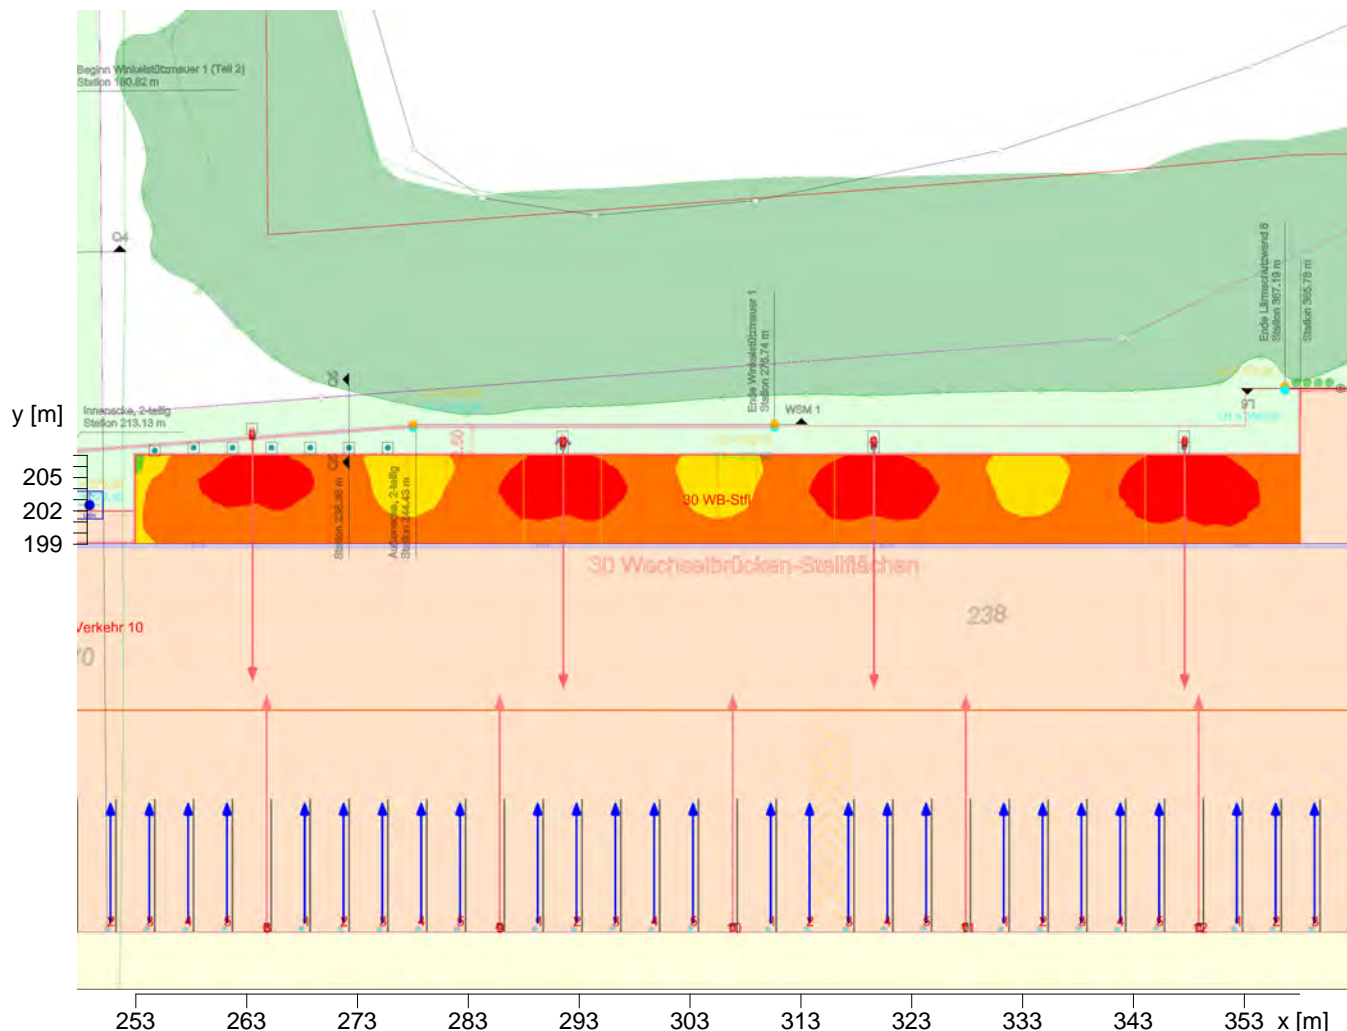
Beginn Winkelstützmauer 1 (Teil 2)
Station 190.82 m

Q4

Q5

Ende Winkelstützmauer 1
Station 276.74 m

Ende Lärmschutzwand 8
Station 367.19 m

Station 365.78 m

y [m]

Innenecke, 2-teilig
Station 213.13 m

WSM 1

205
202
199

Q6

Station 236.36 m

Außenecke, 2-teilig
Station 244.43 m

30 WB-Stfl

30 Wechselbrücken-Stellflächen

238

Verkehr 10

253 263 273 283 293 303 313 323 333 343 353 x [m]